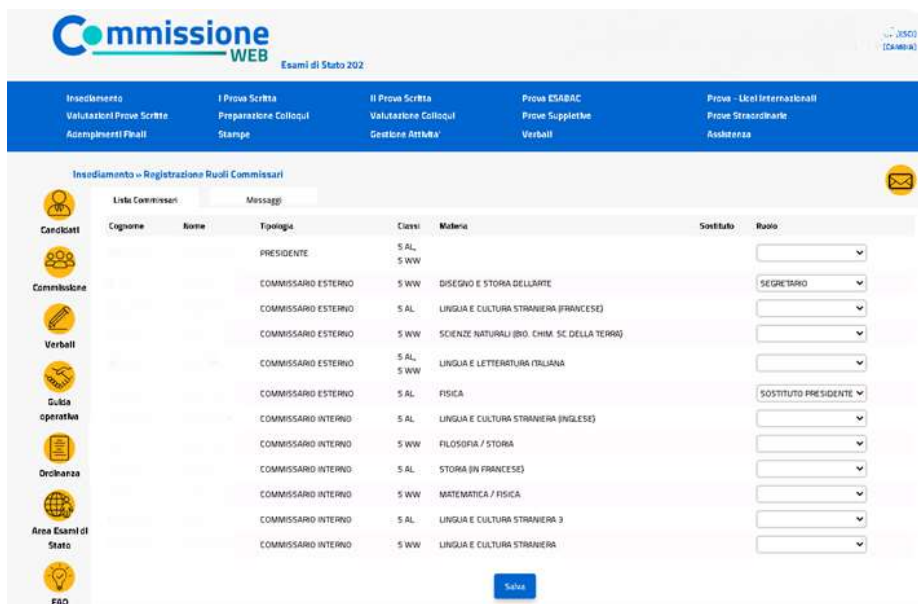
Commissione WEB
Esami di Stato 202

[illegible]
(CAMBIA)

Insediamento
Valutazioni Prove Scritte
Adempimenti Finali
I Prova Scritta
Preparazione Colloqui
Stampe
II Prova Scritta
Valutazione Colloqui
Gestione Attivita'
Prova ESABAC
Prove Suppletive
Verbali
Prova - Licei Internazionali
Prove Straordinarie
Assistenza

Insediamento » Registrazione Ruoli Commissari

Candidati
Commissione
Verbali
Guida operativa
Ordinanza
Area Esami di Stato
FAQ

Lista Commissari
Messaggi

| Cognome | Nome | Tipologia | Classi | Materia | Sostituto | Ruolo |
|---|---|---|---|---|---|---|
| | | PRESIDENTE | 5 AL, 5 WW | | | |
| | | COMMISSARIO ESTERNO | 5 WW | DISEGNO E STORIA DELL'ARTE | | SEGRETARIO |
| | | COMMISSARIO ESTERNO | 5 AL | LINGUA E CULTURA STRANIERA (FRANCESE) | | |
| | | COMMISSARIO ESTERNO | 5 WW | SCIENZE NATURALI (BIO. CHIM. SC DELLA TERRA) | | |
| | | COMMISSARIO ESTERNO | 5 AL, 5 WW | LINGUA E LETTERATURA ITALIANA | | |
| | | COMMISSARIO ESTERNO | 5 AL | FISICA | | SOSTITUTO PRESIDENTE |
| | | COMMISSARIO INTERNO | 5 AL | LINGUA E CULTURA STRANIERA (INGLESE) | | |
| | | COMMISSARIO INTERNO | 5 WW | FILOSOFIA / STORIA | | |
| | | COMMISSARIO INTERNO | 5 AL | STORIA (IN FRANCESE) | | |
| | | COMMISSARIO INTERNO | 5 WW | MATEMATICA / FISICA | | |
| | | COMMISSARIO INTERNO | 5 AL | LINGUA E CULTURA STRANIERA 3 | | |
| | | COMMISSARIO INTERNO | 5 WW | LINGUA E CULTURA STRANIERA | | |

Salva